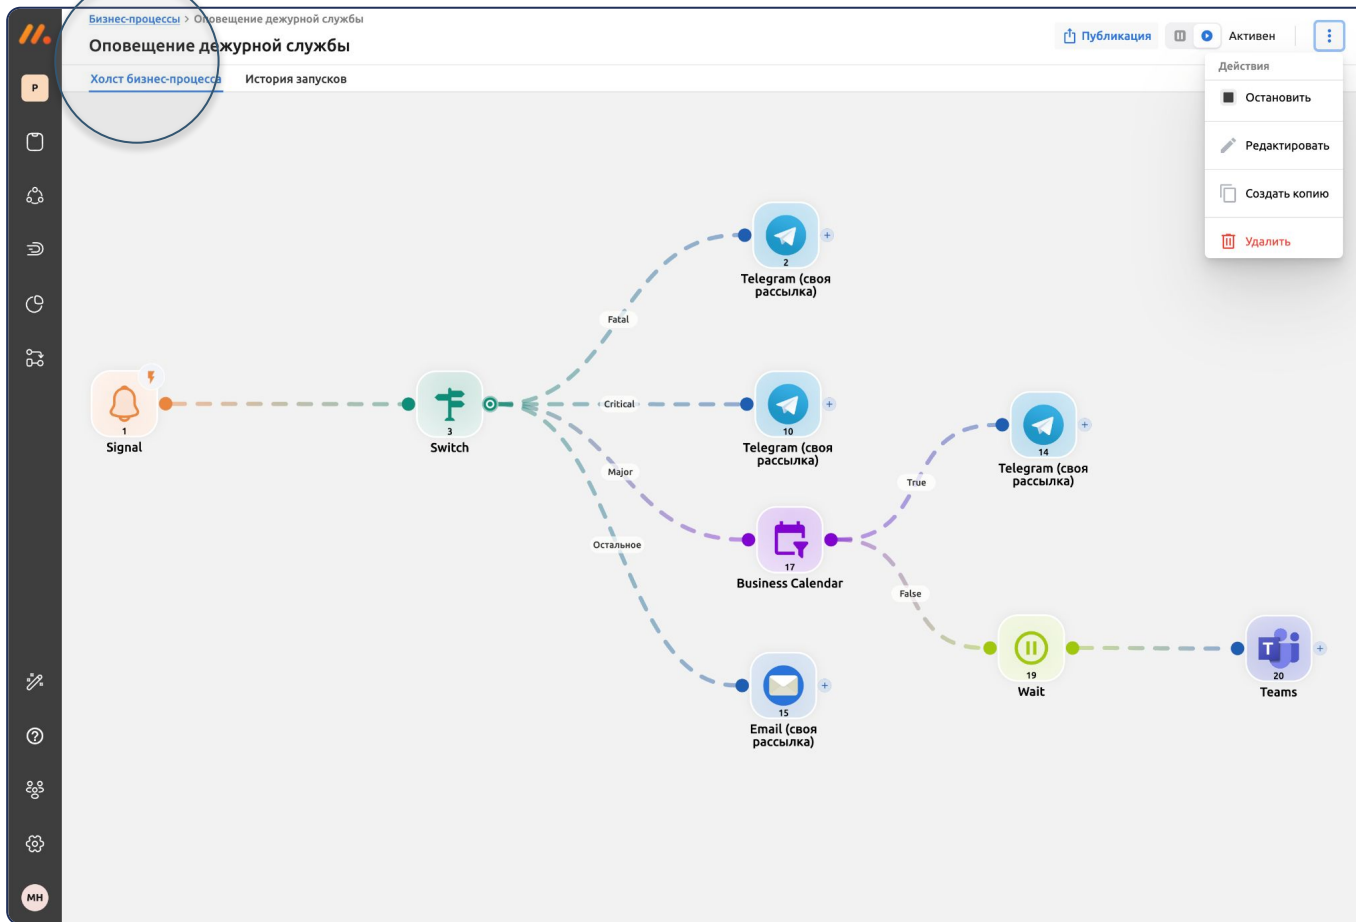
Бизнес-процессы > Оповещение дежурной службы

Оповещение дежурной службы

Холст бизнес-процесса История запусков

Публикация Активен

Действия
Остановить
Редактировать
Создать копию
Удалить

P

1
Signal

3
Switch

Fatal
Critical
Major
Остальное

2
Telegram (своя рассылка)

10
Telegram (своя рассылка)

17
Business Calendar

True
False

14
Telegram (своя рассылка)

15
Email (своя рассылка)

19
Wait

20
Teams

MH